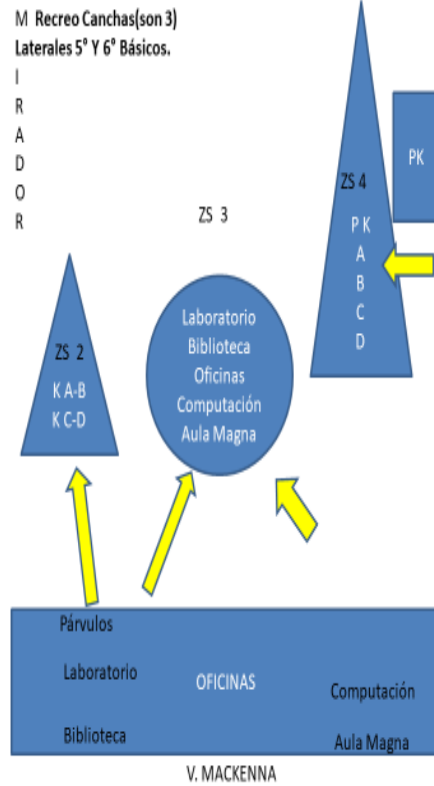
M Recreo Canchas(son 3)
Laterales 5° Y 6° Básicos.
I
R
A
D
O
R

ZS 3

ZS 4
P K
A
B
C
D

PK

ZS 2
K A-B
K C-D

Laboratorio
Biblioteca
Oficinas
Computación
Aula Magna

Párvulos
Laboratorio
Biblioteca
OFICINAS
Computación
Aula Magna

V. MACKENNA